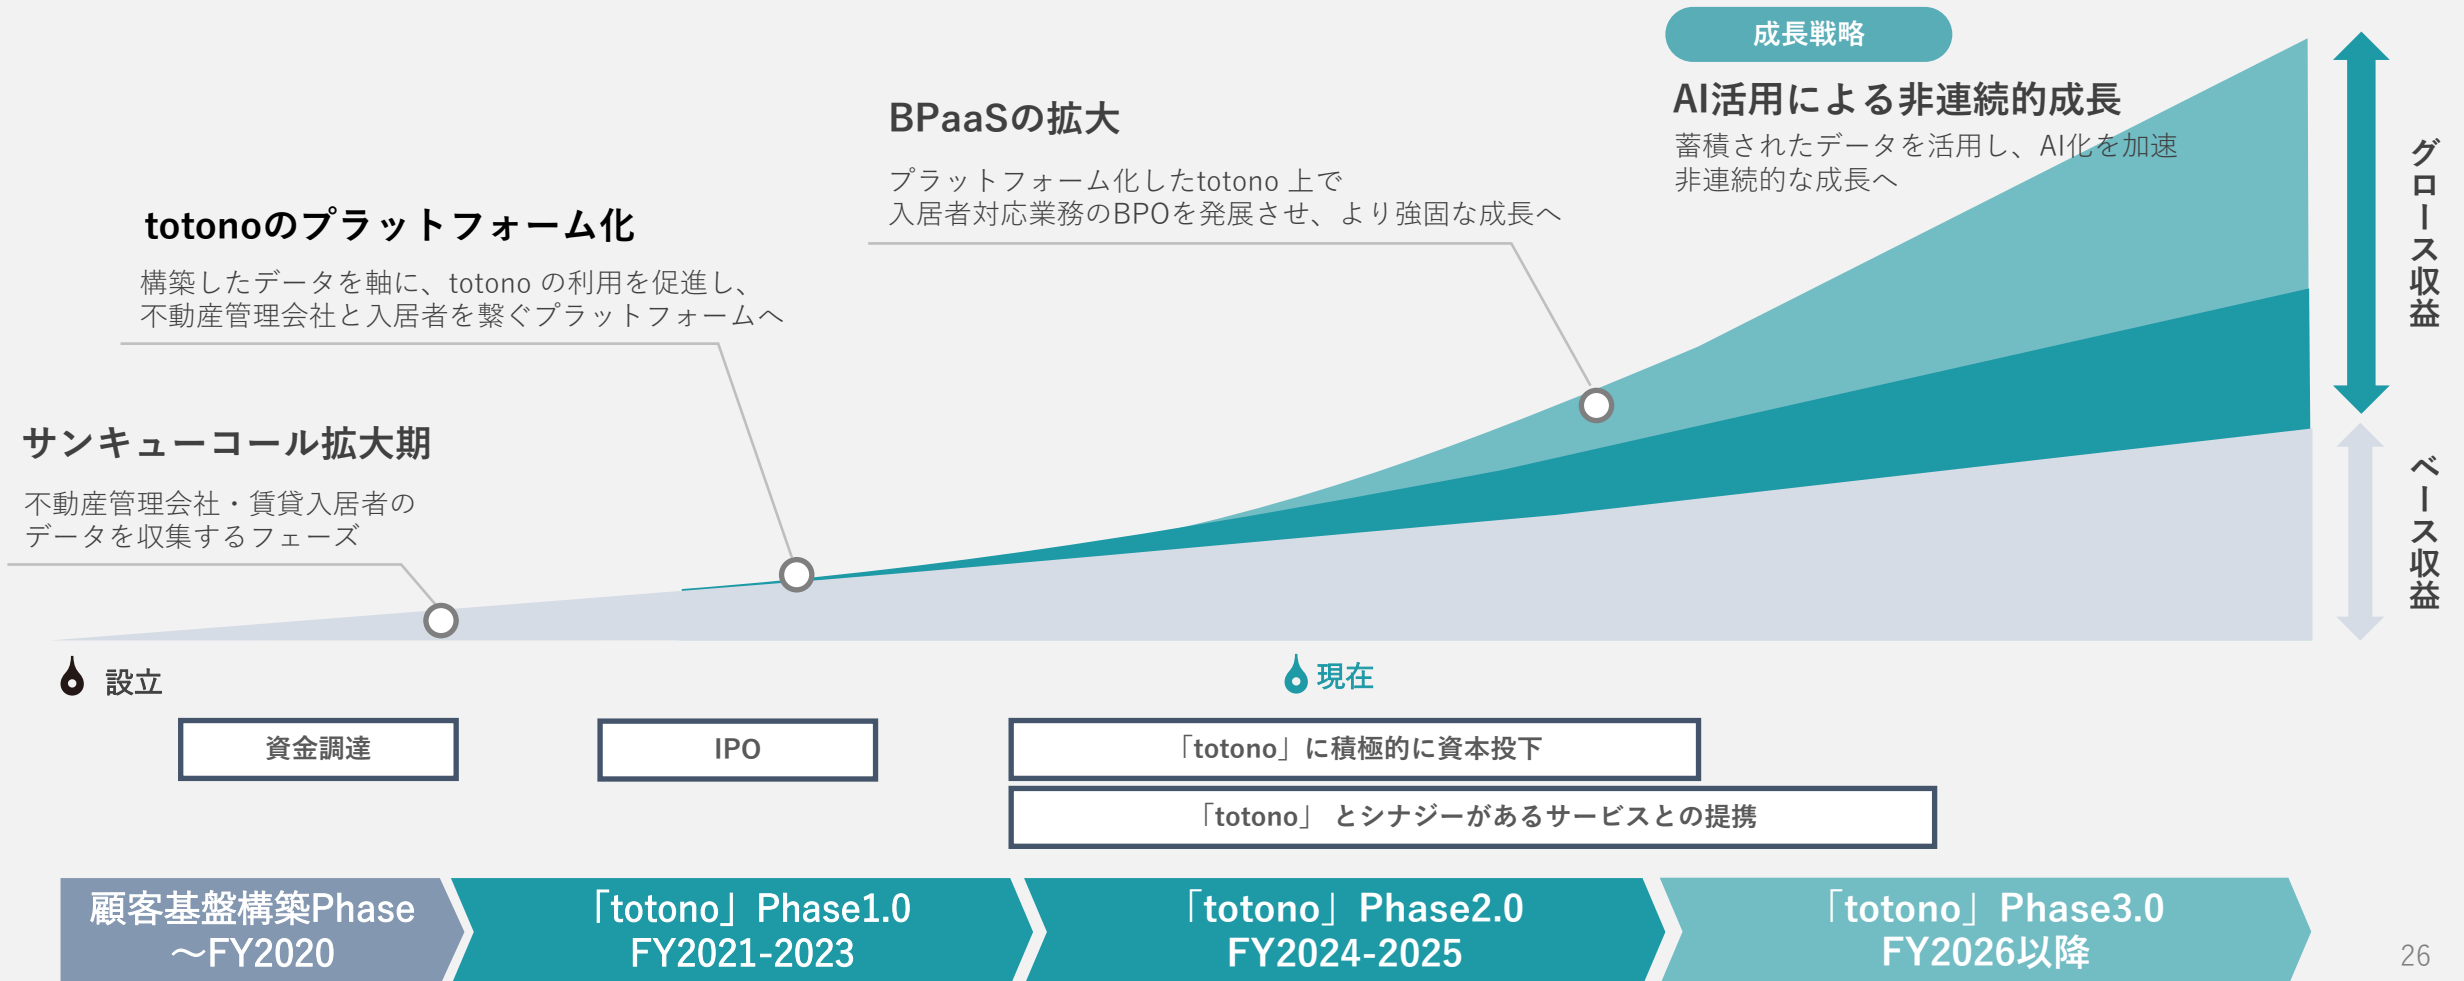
成長戦略

AI活用による非連続的成長

蓄積されたデータを活用し、AI化を加速
非連続的な成長へ

BPaaSの拡大

プラットフォーム化したtotono 上で
入居者対応業務のBPOを発展させ、より強固な成長へ

totonoのプラットフォーム化

構築したデータを軸に、totono の利用を促進し、
不動産管理会社と入居者を繋ぐプラットフォームへ

サンキューコール拡大期

不動産管理会社・賃貸入居者の
データを収集するフェーズ

グロース収益

ベース収益

設立

現在

資金調達

IPO

「totono」に積極的に資本投下

「totono」 とシナジーがあるサービスとの提携

顧客基盤構築Phase
～FY2020

「totono」Phase1.0
FY2021-2023

「totono」Phase2.0
FY2024-2025

「totono」Phase3.0
FY2026以降

26